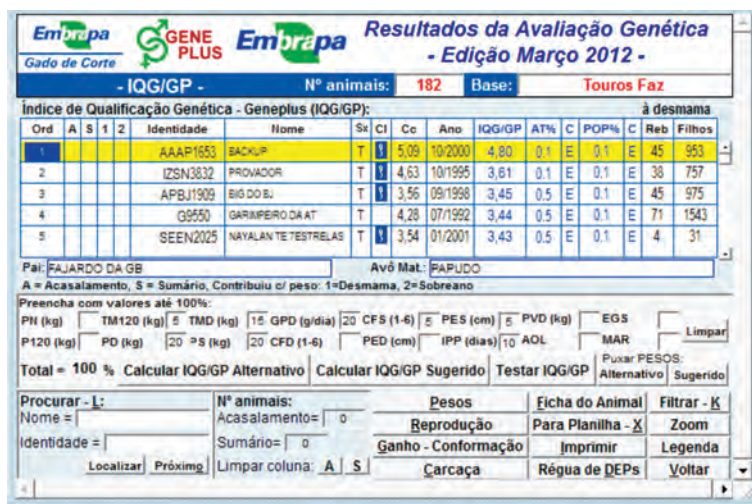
Embrapa
Gado de Corte

GENE PLUS

Embrapa

Resultados da Avaliação Genética
- Edição Março 2012 -

- IQG/GP -
Nº animais: 182
Base: Touros Faz

Índice de Qualificação Genética - Geneplus (IQG/GP):
à desmama

| Ord | A | S | 1 | 2 | Identidade | Nome | Sx | Cl | Cc | Ano | IQG/GP | AT% | C | POP% | C | Reb | Filhos |
|---|---|---|---|---|---|---|---|---|---|---|---|---|---|---|---|---|---|
| 1 | | | | | AAAP1653 | BACKUP | T | 1 | 5,09 | 10/2000 | 4,80 | 0,1 | E | 0,1 | E | 45 | 953 |
| 2 | | | | | IZSN3832 | PROVADOR | T | 1 | 4,63 | 10/1995 | 3,61 | 0,1 | E | 0,1 | E | 38 | 757 |
| 3 | | | | | APBJ1909 | BIG DO BJ | T | 1 | 3,56 | 09/1998 | 3,45 | 0,5 | E | 0,1 | E | 45 | 975 |
| 4 | | | | | G9550 | GARIMPEIRO DA AT | T | | 4,28 | 07/1992 | 3,44 | 0,5 | E | 0,1 | E | 71 | 1543 |
| 5 | | | | | SEEN2025 | NAYALAN TE 7ESTRELAS | T | 1 | 3,54 | 01/2001 | 3,43 | 0,5 | E | 0,1 | E | 4 | 31 |

Pai: FAJARDO DA GB
Avô Mat.: PAPUDO

A = Acasalamento, S = Sumário, Contribuiu c/ peso: 1=Desmama, 2=Sobreano

Preencha com valores até 100%:
PN (kg) TM120 (kg) 5 TMD (kg) 15 GPD (g/dia) 20 CFS (1-6) 5 PES (cm) 5 PVD (kg) EGS
P120 (kg) PD (kg) 20 PS (kg) 20 CFD (1-6) PED (cm) IPP (dias) 10 AOL MAR
Limpar

Total = 100 %
Calcular IQG/GP Alternativo
Calcular IQG/GP Sugerido
Testar IQG/GP
Puxar PESOS:
Alternativo
Sugerido

Procurar - L:
Nome =
Identidade =
Localizar
Próximo

Nº animais:
Acasalamento= 0
Sumário= 0
Limpar coluna: A S

Pesos
Reprodução
Ganho - Conformação
Carcaça

Ficha do Animal
Para Planilha - X
Imprimir
Régua de DEPs

Filtrar - K
Zoom
Legenda
Voltar